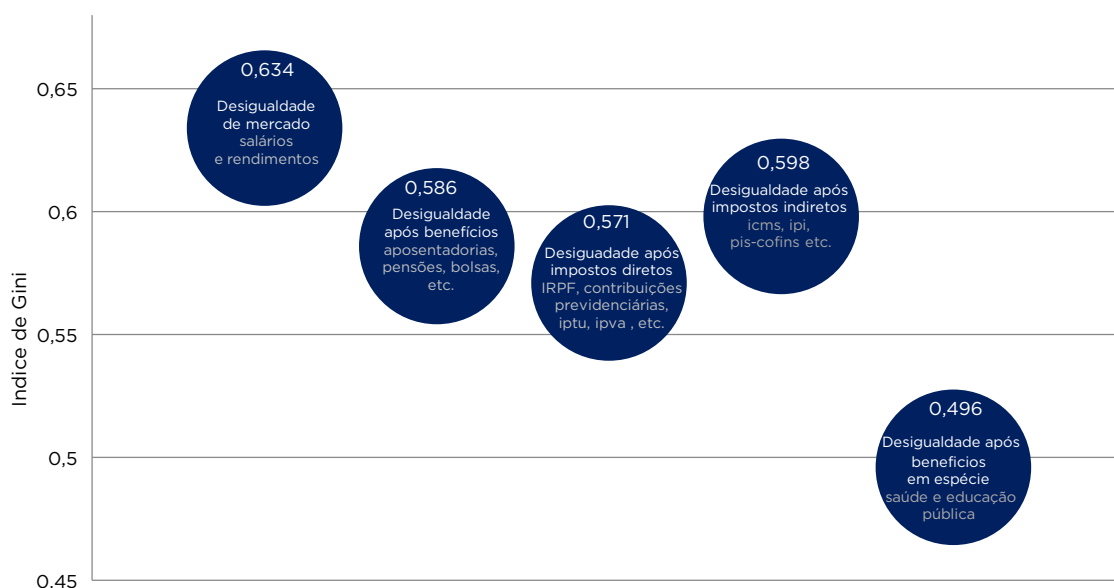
0,65
0,6
0,55
0,5
0,45
Indice de Gini

0,634
Desigualdade de mercado
salários e rendimentos

0,586
Desigualdade após benefícios
aposentadorias, pensões, bolsas, etc.

0,571
Desiguadade após impostos diretos
IRPF, contribuições previdenciárias, iptu, ipva , etc.

0,598
Desigualdade após impostos indiretos
icms, ipi, pis-cofins etc.

0,496
Desigualdade após beneficios em espécie
saúde e educação pública